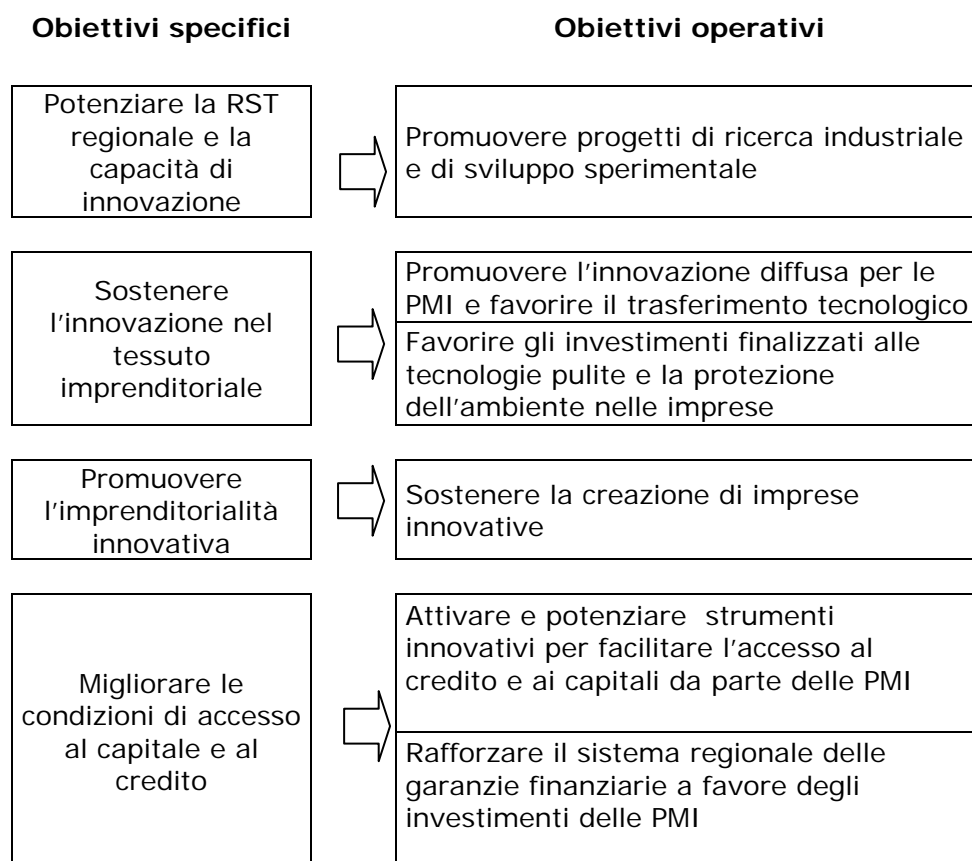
**Obiettivi specifici**

**Obiettivi operativi**

Potenziare la RST regionale e la capacità di innovazione

Promuovere progetti di ricerca industriale e di sviluppo sperimentale

Sostenere l'innovazione nel tessuto imprenditoriale

Promuovere l'innovazione diffusa per le PMI e favorire il trasferimento tecnologico

Favorire gli investimenti finalizzati alle tecnologie pulite e la protezione dell'ambiente nelle imprese

Promuovere l'imprenditorialità innovativa

Sostenere la creazione di imprese innovative

Migliorare le condizioni di accesso al capitale e al credito

Attivare e potenziare strumenti innovativi per facilitare l'accesso al credito e ai capitali da parte delle PMI

Rafforzare il sistema regionale delle garanzie finanziarie a favore degli investimenti delle PMI